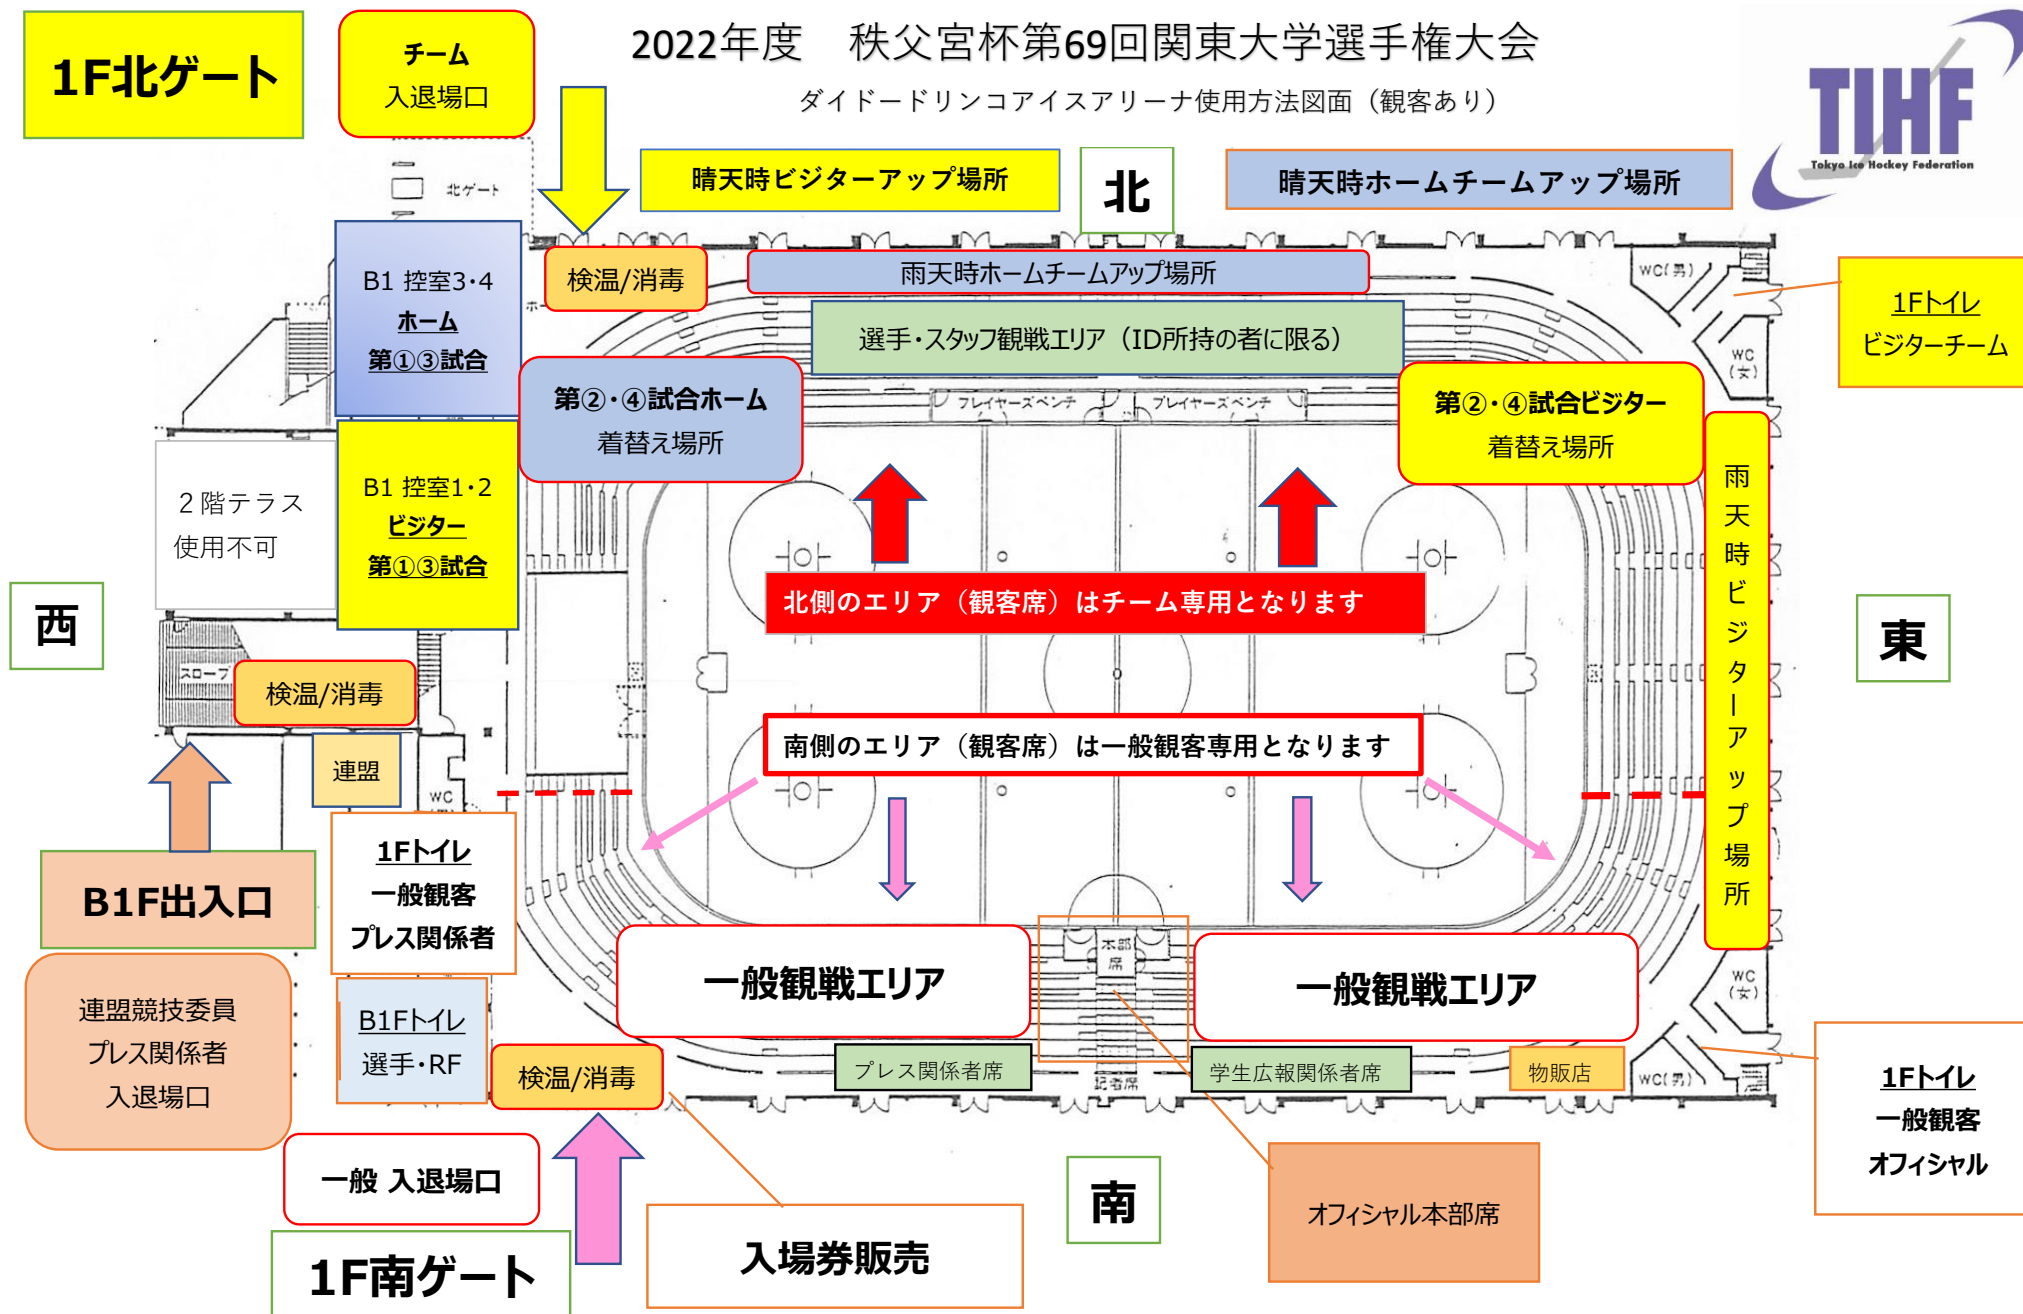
1F北ゲート

チーム
入退場口

2022年度　秩父宮杯第69回関東大学選手権大会

ダイドードリンコアイスアリーナ使用方法図面（観客あり）

TIHF
Tokyo Ice Hockey Federation

北ゲート

晴天時ビジターアップ場所

北

晴天時ホームチームアップ場所

B1 控室3･4
ホーム
第①③試合

検温/消毒

雨天時ホームチームアップ場所

WC(男)

1Fトイレ
ビジターチーム

選手･スタッフ観戦エリア（ID所持の者に限る）

WC(女)

第②･④試合ホーム
着替え場所

プレイヤーズベンチ

プレイヤーズベンチ

第②･④試合ビジター
着替え場所

2階テラス
使用不可

B1 控室1･2
ビジター
第①③試合

雨天時ビジターアップ場所

西

北側のエリア（観客席）はチーム専用となります

東

スロープ

検温/消毒

南側のエリア（観客席）は一般観客専用となります

連盟

WC

1Fトイレ
一般観客
プレス関係者

B1F出入口

本部席

一般観戦エリア

一般観戦エリア

WC(女)

連盟競技委員
プレス関係者
入退場口

B1Fトイレ
選手･RF

検温/消毒

プレス関係者席

記者席

学生広報関係者席

物販店

WC(男)

1Fトイレ
一般観客
オフィシャル

一般 入退場口

南

オフィシャル本部席

1F南ゲート

入場券販売